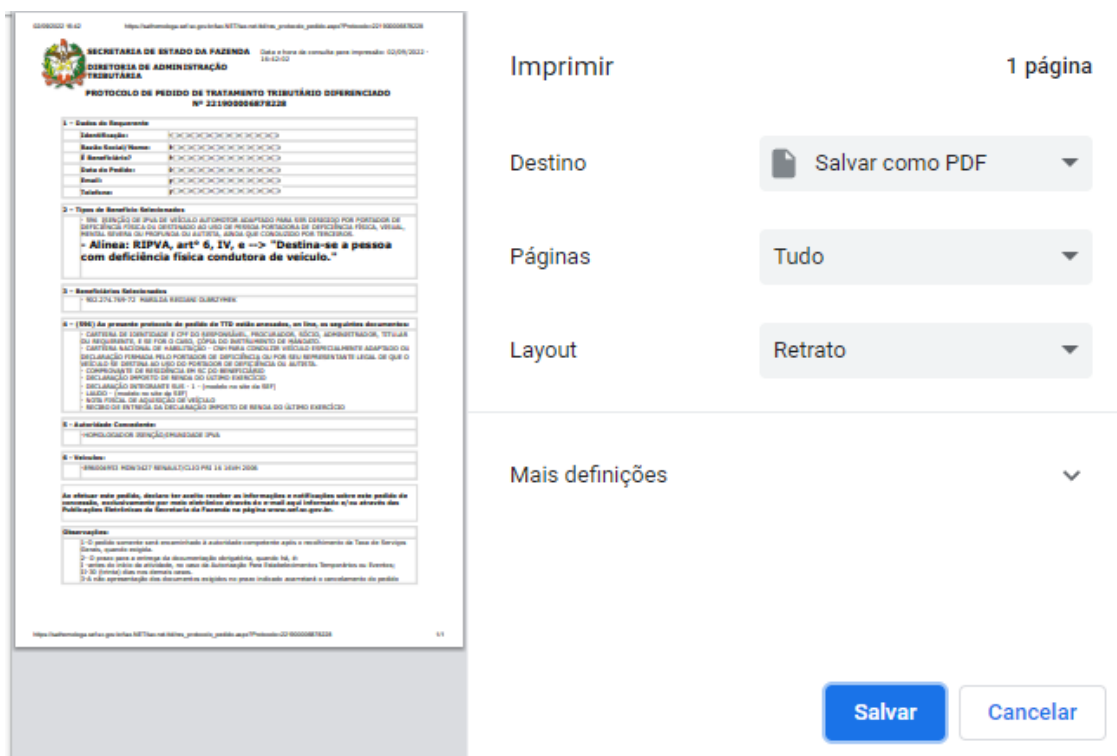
02/09/2022 16:42 https://sathomologa.sef.sc.gov.br/tax.NET/Sat.net.ttd/rtes_protocolo_pedido.aspx?Protocolo=221900006878228

SECRETARIA DE ESTADO DA FAZENDA
DIRETORIA DE ADMINISTRAÇÃO TRIBUTÁRIA

Data e hora da consulta para impressão: 02/09/2022 - 16:42:02

PROTOCOLO DE PEDIDO DE TRATAMENTO TRIBUTÁRIO DIFERENCIADO
Nº 221900006878228

1 - Dados do Requerente

| Identificação: | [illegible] |
|---|---|
| Razão Social/Nome: | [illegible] |
| É Beneficiário? | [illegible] |
| Data do Pedido: | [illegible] |
| Email: | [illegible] |
| Telefone: | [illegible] |

2 - Tipos de Benefício Selecionados

- 996 ISENÇÃO DE IPVA DE VEÍCULO AUTOMOTOR ADAPTADO PARA SER DIRIGIDO POR PORTADOR DE DEFICIÊNCIA FÍSICA OU DESTINADO AO USO DE PESSOA PORTADORA DE DEFICIÊNCIA FÍSICA, VISUAL, MENTAL SEVERA OU PROFUNDA OU AUTISTA, AINDA QUE CONDUZIDO POR TERCEIROS.

- Alinea: RIPVA, artº 6, IV, e --> "Destina-se a pessoa com deficiência física condutora de veículo."

3 - Beneficiários Selecionados

- 903.274.769-72 MARILDA REGIANI DUBEZYNSK

4 - (996) Ao presente protocolo de pedido de TTD estão anexados, on line, os seguintes documentos:

- CARTEIRA DE IDENTIDADE E CPF DO RESPONSÁVEL, PROCURADOR, SÓCIO, ADMINISTRADOR, TITULAR OU REQUERENTE, E SE FOR O CASO, CÓPIA DO INSTRUMENTO DE MANDATO.
- CARTEIRA NACIONAL DE HABILITAÇÃO - CNH PARA CONDUZIR VEÍCULO ESPECIALMENTE ADAPTADO OU DECLARAÇÃO FIRMADA PELO PORTADOR DE DEFICIÊNCIA OU POR SEU REPRESENTANTE LEGAL DE QUE O VEÍCULO SE DESTINA AO USO DO PORTADOR DE DEFICIÊNCIA OU AUTISTA.
- COMPROVANTE DE RESIDÊNCIA EM SC DO BENEFICIÁRIO
- DECLARAÇÃO IMPOSTO DE RENDA DO ÚLTIMO EXERCÍCIO
- DECLARAÇÃO INTEGRANTE RUS - 1 - (modelo no site da SEF)
- LAUDO - (modelo no site da SEF)
- NOTA FISCAL DE AQUISIÇÃO DE VEÍCULO
- RECIBO DE ENTREGA DA DECLARAÇÃO IMPOSTO DE RENDA DO ÚLTIMO EXERCÍCIO

5 - Autoridade Concedente:

-HOMOLOGADOR ISENÇÃO/IMUNIDADE IPVA

6 - Veículos:

-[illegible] RENAULT/CLIO PRI 16 16VH 2006

Ao efetuar este pedido, declaro ter aceito receber as informações e notificações sobre este pedido de concessão, exclusivamente por meio eletrônico através do e-mail aqui informado e/ou através das Publicações Eletrônicas da Secretaria da Fazenda na página www.sef.sc.gov.br.

Observações:

1-O pedido somente será encaminhado à autoridade competente após o recolhimento da Taxa de Serviços Gerais, quando exigida.
2- O prazo para a entrega da documentação obrigatória, quando há, é:
I- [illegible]
II-30 (trinta) dias nos demais casos.
3-A não apresentação dos documentos exigidos no prazo indicado acarretará o cancelamento do pedido

https://sathomologa.sef.sc.gov.br/tax.NET/Sat.net.ttd/rtes_protocolo_pedido.aspx?Protocolo=221900006878228 1/1

Imprimir
1 página

Destino
Salvar como PDF

Páginas
Tudo

Layout
Retrato

Mais definições

Salvar
Cancelar